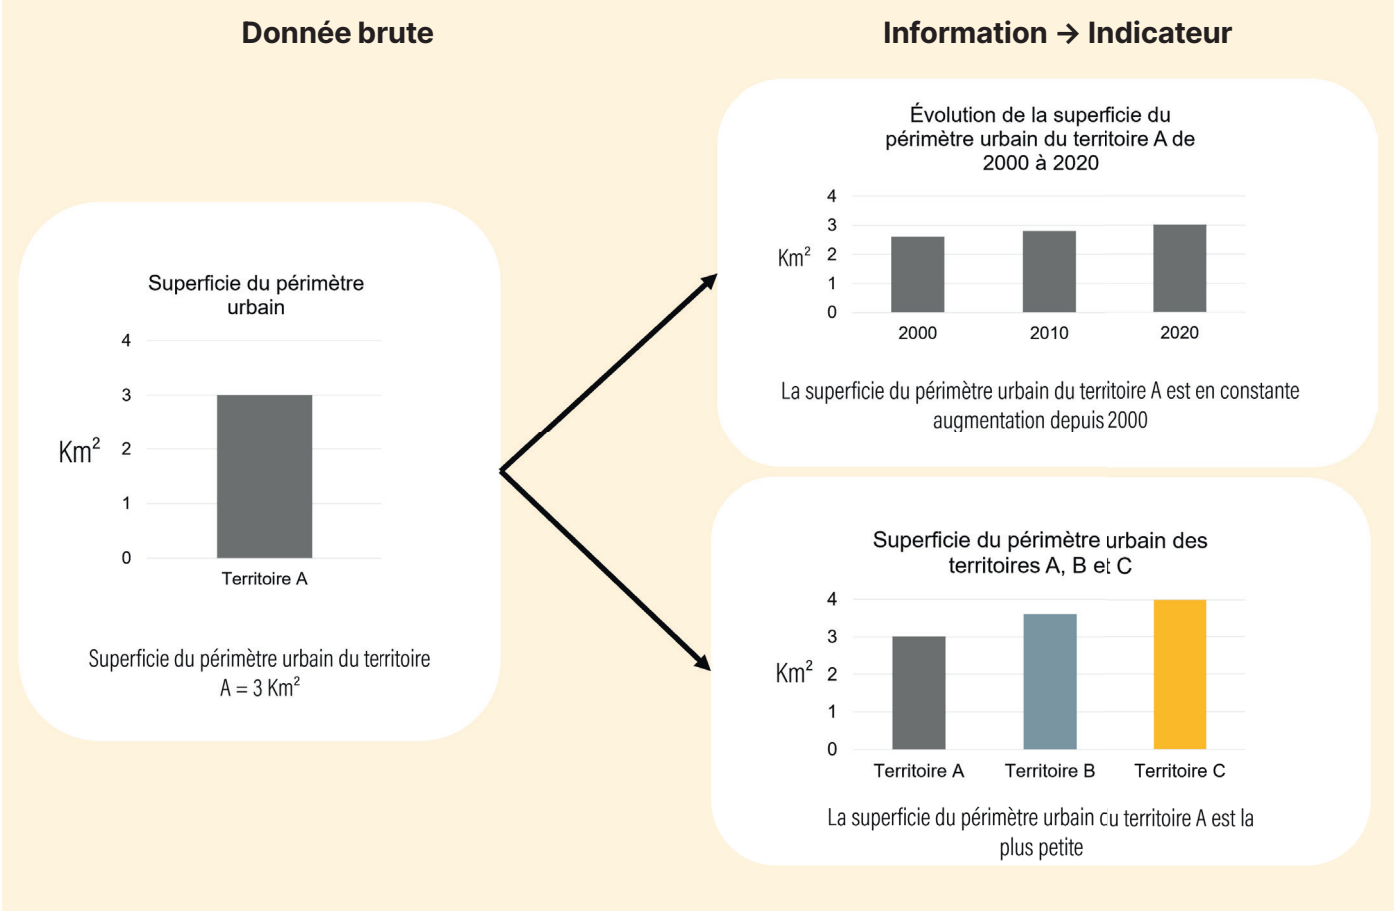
Donnée brute

Superficie du périmètre urbain

4
3
$Km^2$ 2
1
0
Territoire A

Superficie du périmètre urbain du territoire A = 3 $Km^2$

Information → Indicateur

Évolution de la superficie du périmètre urbain du territoire A de 2000 à 2020

4
3
$Km^2$ 2
1
0
2000 2010 2020

La superficie du périmètre urbain du territoire A est en constante augmentation depuis 2000

Superficie du périmètre urbain des territoires A, B et C

4
3
$Km^2$ 2
1
0
Territoire A Territoire B Territoire C

La superficie du périmètre urbain cu territoire A est la plus petite